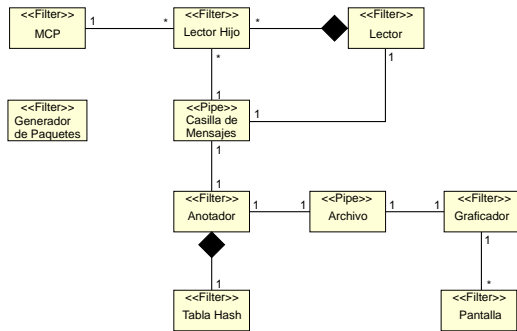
<<Filter>>
MCP

1

*

<<Filter>>
Lector Hijo

*

<<Filter>>
Lector

*

1

1

<<Filter>>
Generador de Paquetes

<<Pipe>>
Casilla de Mensajes

1

1

1

<<Filter>>
Anotador

1

1

<<Pipe>>
Archivo

1

1

<<Filter>>
Graficador

1

1

*

<<Filter>>
Tabla Hash

<<Filter>>
Pantalla